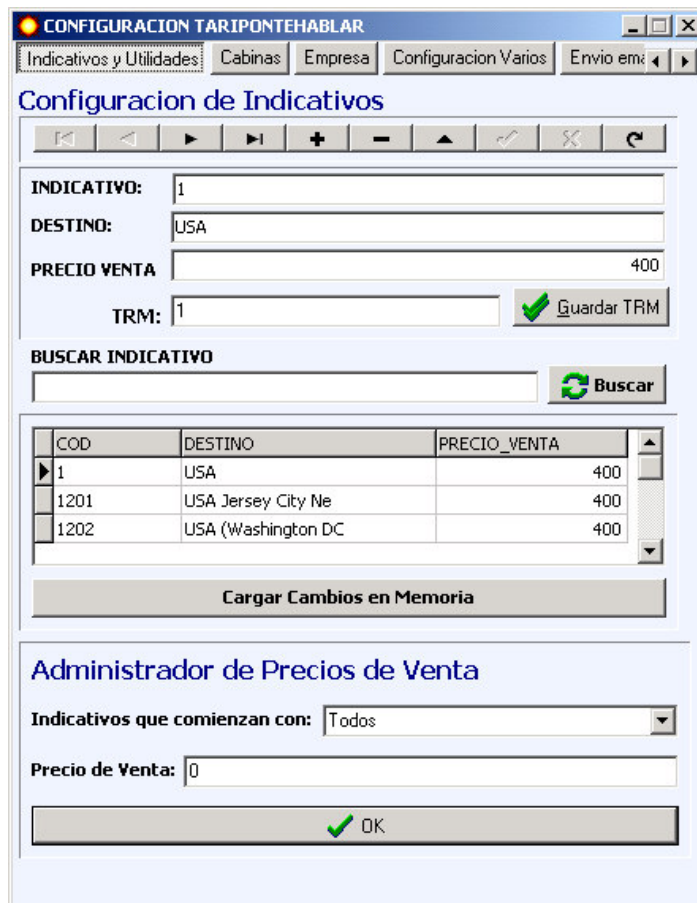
CONFIGURACION TARIPONTEHABLAR

Indicativos y Utilidades | Cabinas | Empresa | Configuracion Varios | Envio ema

Configuracion de Indicativos

INDICATIVO: 1

DESTINO: USA

PRECIO VENTA 400

TRM: 1

Guardar TRM

BUSCAR INDICATIVO

Buscar

| COD | DESTINO | PRECIO_VENTA |
|---|---|---|
| 1 | USA | 400 |
| 1201 | USA Jersey City Ne | 400 |
| 1202 | USA (Washington DC | 400 |

Cargar Cambios en Memoria

Administrador de Precios de Venta

Indicativos que comienzan con: Todos

Precio de Venta: 0

OK